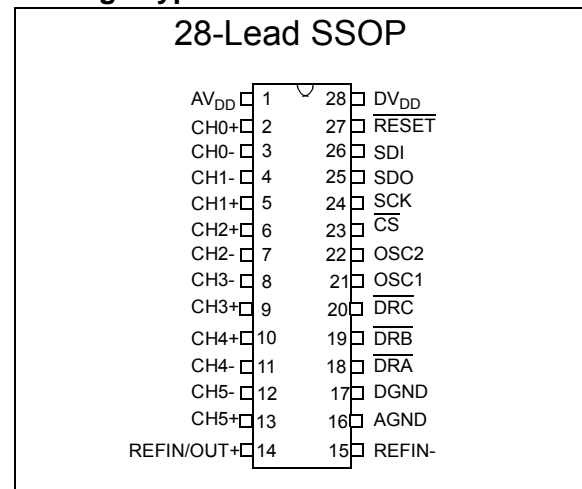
28-Lead SSOP

$AV_{DD}$ 1
CH0+ 2
CH0- 3
CH1- 4
CH1+ 5
CH2+ 6
CH2- 7
CH3- 8
CH3+ 9
CH4+ 10
CH4- 11
CH5- 12
CH5+ 13
REFIN/OUT+ 14

28 $DV_{DD}$
27 $\overline{RESET}$
26 SDI
25 SDO
24 SCK
23 $\overline{CS}$
22 OSC2
21 OSC1
20 $\overline{DRC}$
19 $\overline{DRB}$
18 $\overline{DRA}$
17 DGND
16 AGND
15 REFIN-